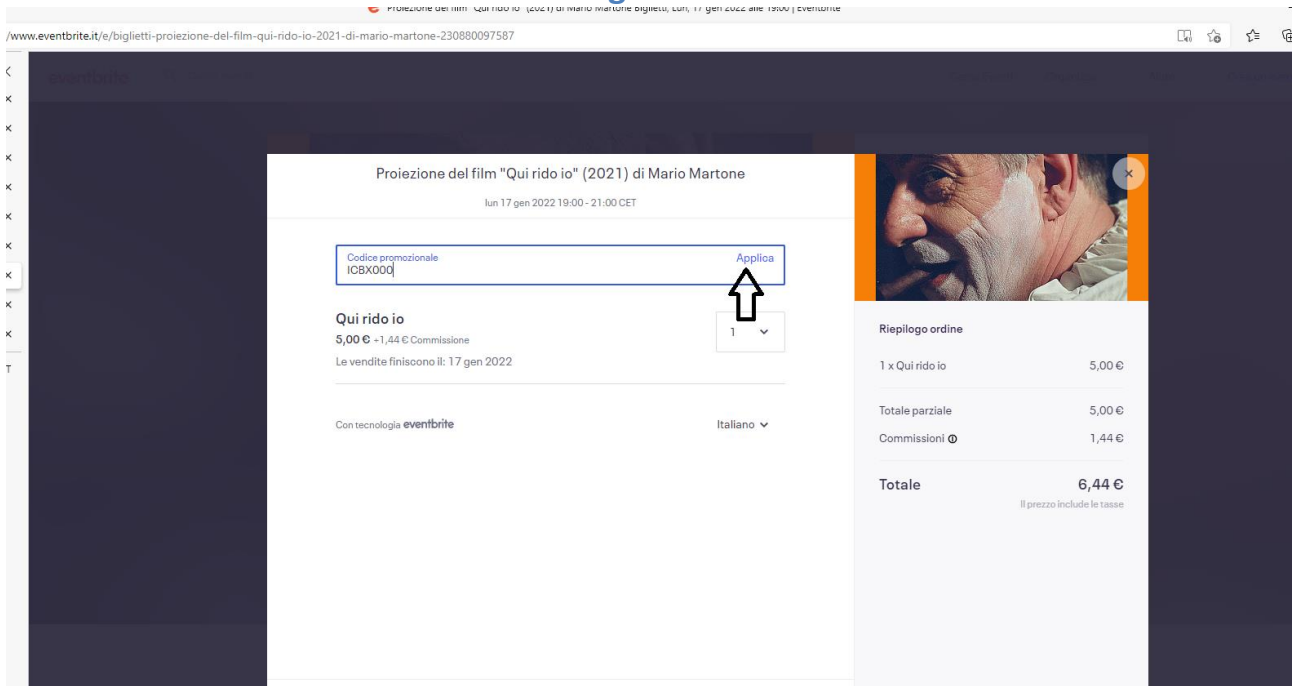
Proiezione del film "Qui rido io" (2021) di Mario Martone Biglietti, Lun, 17 gen 2022 alle 19:00 | Eventbrite

/www.eventbrite.it/e/biglietti-proiezione-del-film-qui-rido-io-2021-di-mario-martone-230880097587

Proiezione del film "Qui rido io" (2021) di Mario Martone

lun 17 gen 2022 19:00 - 21:00 CET

Codice promozionale
ICBX000
Applica

Qui rido io
5,00 € +1,44 € Commissione
Le vendite finiscono il: 17 gen 2022

1

Con tecnologia eventbrite

Italiano

Riepilogo ordine

1 x Qui rido io 5,00 €

Totale parziale 5,00 €

Commissioni 1,44 €

Totale 6,44 €

Il prezzo include le tasse